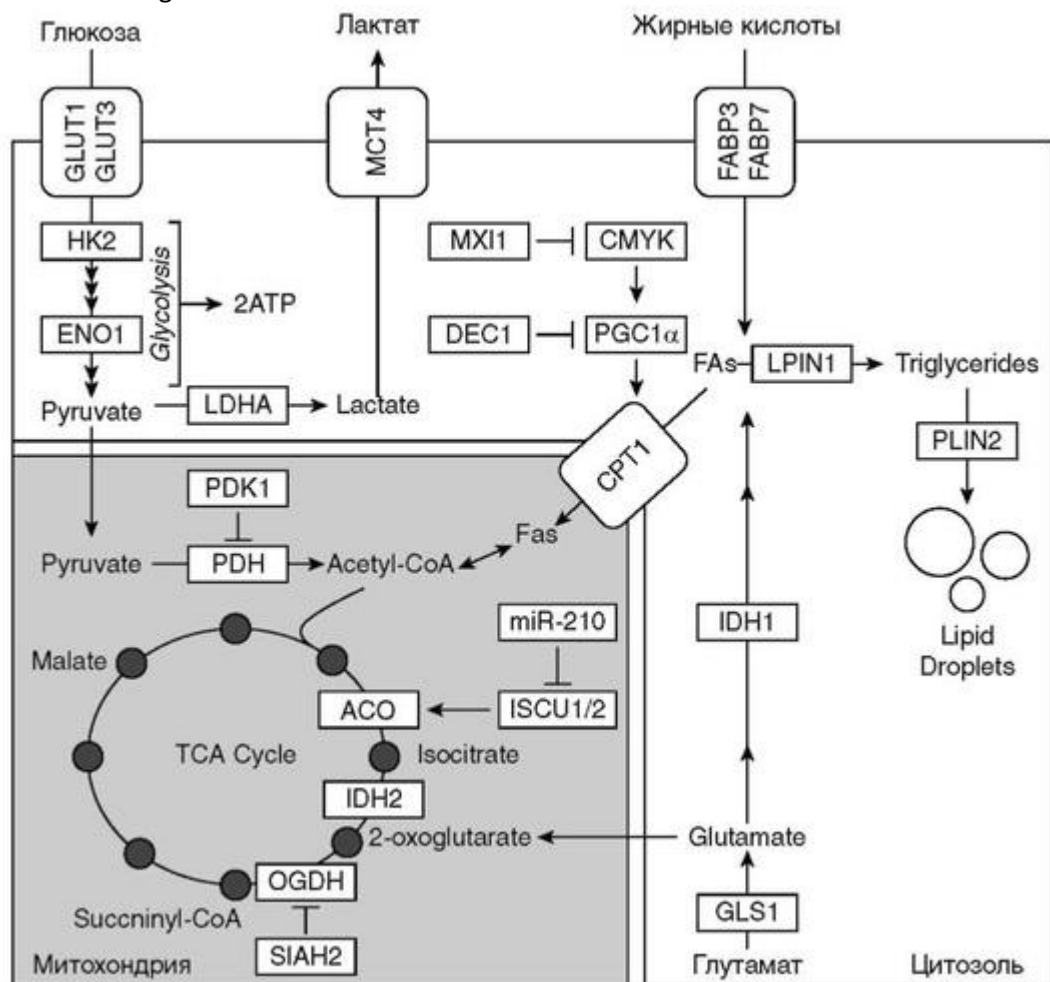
Глюкоза

Лактат

Жирные кислоты

GLUT1 GLUT3

MCT4

FABP3 FABP7

HK2

Glycolysis

2ATP

ENO1

Pyruvate

LDHA

Lactate

MXI1

CMYK

DEC1

PGC1$\alpha$

FAs

LPIN1

Triglycerides

PLIN2

CPT1

PDK1

Pyruvate

PDH

Acetyl-CoA

Fas

Lipid Droplets

IDH1

miR-210

Malate

ACO

ISCU1/2

TCA Cycle

Isocitrate

IDH2

2-oxoglutarate

Glutamate

OGDH

Succninyl-CoA

GLS1

SIAH2

Митохондрия

Глутамат

Цитозоль